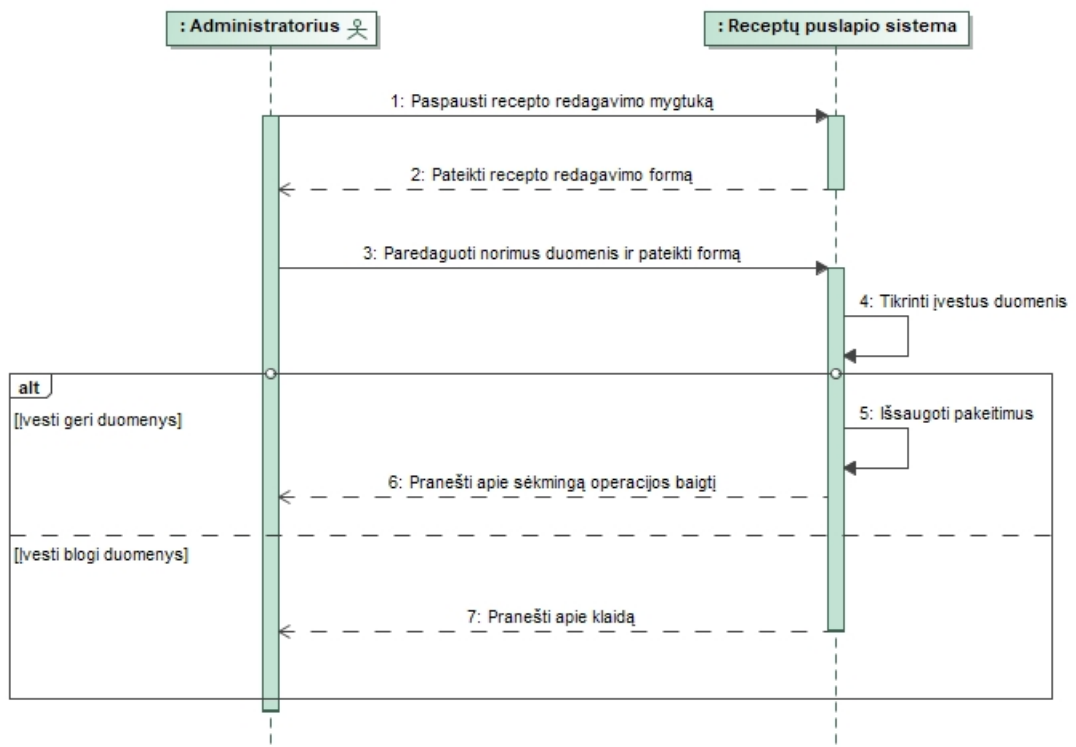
: Administratorius

: Receptų puslapio sistema

1: Paspausti recepto redagavimo mygtuką

2: Pateikti recepto redagavimo formą

3: Paredaguoti norimus duomenis ir pateikti formą

4: Tikrinti įvestus duomenis

alt

[Įvesti geri duomenys]

5: Išsaugoti pakeitimus

6: Pranešti apie sėkmingą operacijos baigtį

[Įvesti blogi duomenys]

7: Pranešti apie klaidą